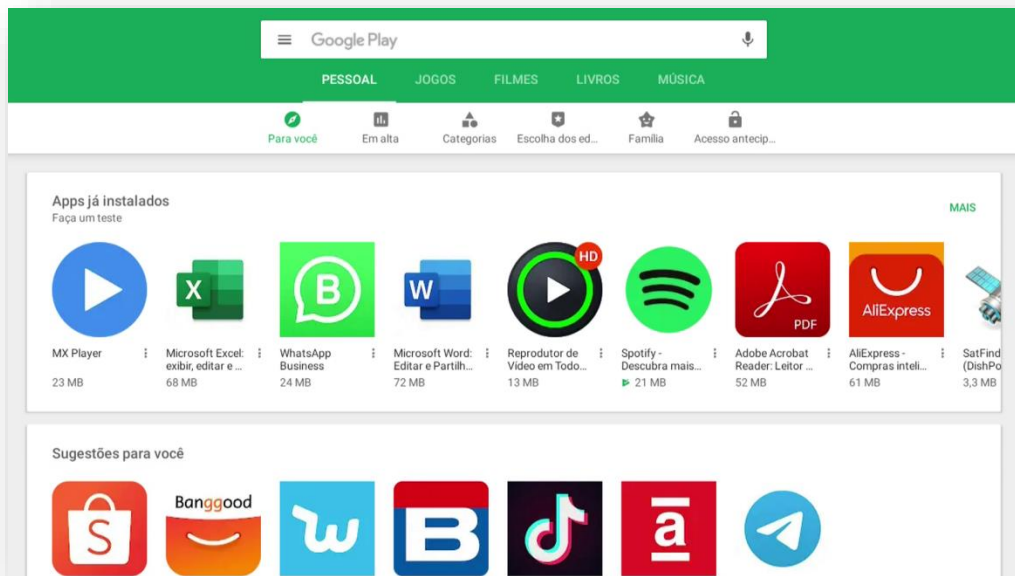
Google Play

PESSOAL JOGOS FILMES LIVROS MÚSICA

Para você Em alta Categorias Escolha dos ed... Família Acesso antecip...

Apps já instalados
Faça um teste

MAIS

X

B

W

HD

PDF

AliExpress

MX Player
23 MB

Microsoft Excel: exibir, editar e ...
68 MB

WhatsApp Business
24 MB

Microsoft Word: Editar e Partilh...
72 MB

Reprodutor de Vídeo em Todo...
13 MB

Spotify - Descubra mais...
21 MB

Adobe Acrobat Reader: Leitor ...
52 MB

AliExpress - Compras inteli...
61 MB

SatFind (DishPo
3,3 MB

Sugestões para você

Banggood

B

a